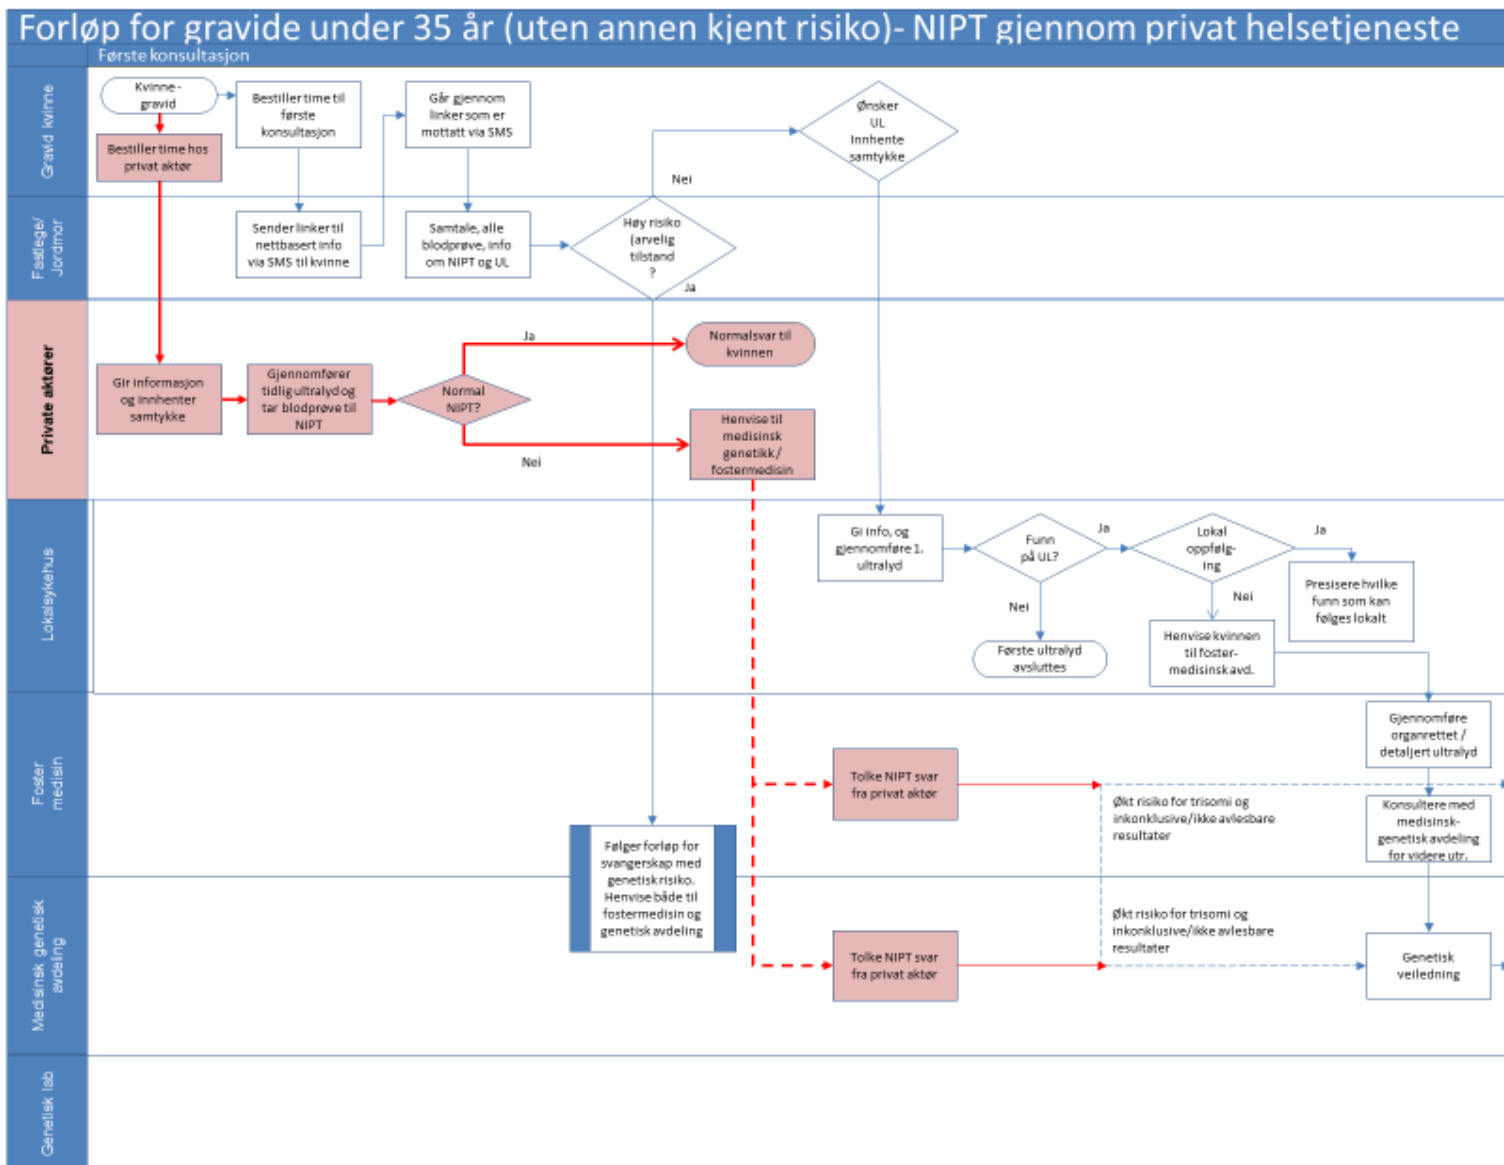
Forløp for gravide under 35 år (uten annen kjent risiko)- NIPT gjennom privat helsetjeneste

Første konsultasjon

Gravid kvinne

Kvinne - gravid

Bestiller time hos privat aktør

Bestiller time til første konsultasjon

Går gjennom linker som er mottatt via SMS

Ønsker UL Innhente samtykke

Nei

Fastlege/ Jordmor

Sender linker til nettbasert info via SMS til kvinne

Samtale, alle blodprøve, info om NIPT og UL

Høy risiko (arvelig tilstand ?

Ja

Private aktører

Gir informasjon og innhenter samtykke

Gjennomfører tidlig ultralyd og tar blodprøve til NIPT

Normal NIPT?

Ja

Normalsvar til kvinnen

Henvise til medisinsk genetikk / fostermedisin

Nei

Lokalsykehus

Gi info, og gjennomføre 1. ultralyd

Funn på UL?

Ja

Lokal oppfølg-ing

Ja

Presisere hvilke funn som kan følges lokalt

Nei

Første ultralyd avsluttes

Nei

Henvise kvinnen til foster-medisinsk avd.

Foster medisin

Gjennomføre organrettet / detaljert ultralyd

Tolke NIPT svar fra privat aktør

Økt risiko for trisomi og inkonklusive/ikke avlesbare resultater

Konsultere med medisinsk-genetisk avdeling for videre utr.

Følger forløp for svangerskap med genetisk risiko. Henvise både til fostermedisin og genetisk avdeling

Medisinsk genetisk avdeling

Økt risiko for trisomi og inkonklusive/ikke avlesbare resultater

Tolke NIPT svar fra privat aktør

Genetisk veiledning

Genetisk lab